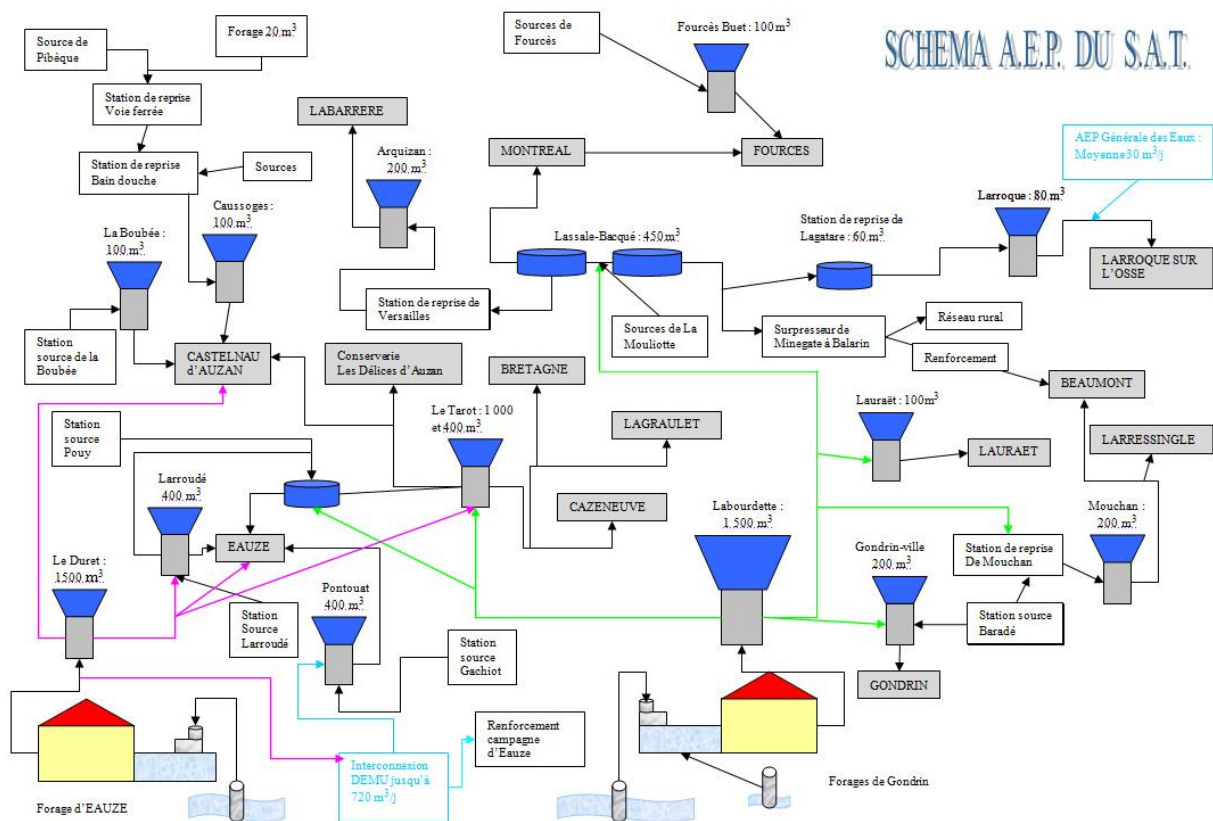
SCHEMA A.E.P. DU S.A.T.

Source de Pibèque

Forage 20 $m^3$

Station de reprise Voie ferrée

Station de reprise Bain douche

Sources

LABARRERE

Arquizan : 200 $m^3$

Sources de Fourcès

Fourcès Buet : 100 $m^3$

MONTREAL

FOURCES

AEP Générale des Eaux : Moyenne 30 $m^3$/j

Caussoges : 100 $m^3$

La Boubée : 100 $m^3$

Lassale-Bacqué : 450 $m^3$

Station de reprise de Lagatare : 60 $m^3$

Larroque : 80 $m^3$

LARROQUE SUR L'OSSE

Station de reprise de Versailles

Station source de la Boubée

CASTELNAU d'AUZAN

Conserverie Les Délices d'Auzan

Sources de La Mouliotte

Surpresseur de Minegate à Balarin

Réseau rural

Renforcement

BEAUMONT

BRETAGNE

Lauraët : 100$m^3$

LARRESSINGLE

Station source Pouy

Le Tarot : 1 000 et 400 $m^3$

LAGRAULET

LAURAET

Larroudé 400 $m^3$

CAZENEUVE

Labourdette : 1 500 $m^3$

Mouchan : 200 $m^3$

EAUZE

Gondrin-ville 200 $m^3$

Station de reprise De Mouchan

Le Duret : 1500 $m^3$

Pontouat 400 $m^3$

Station Source Larroudé

Station source Baradé

Station source Gachiot

GONDRIN

Renforcement campagne d'Eauze

Interconnexion DEMU jusqu'à 720 $m^3$/j

Forage d'EAUZE

Forages de Gondrin